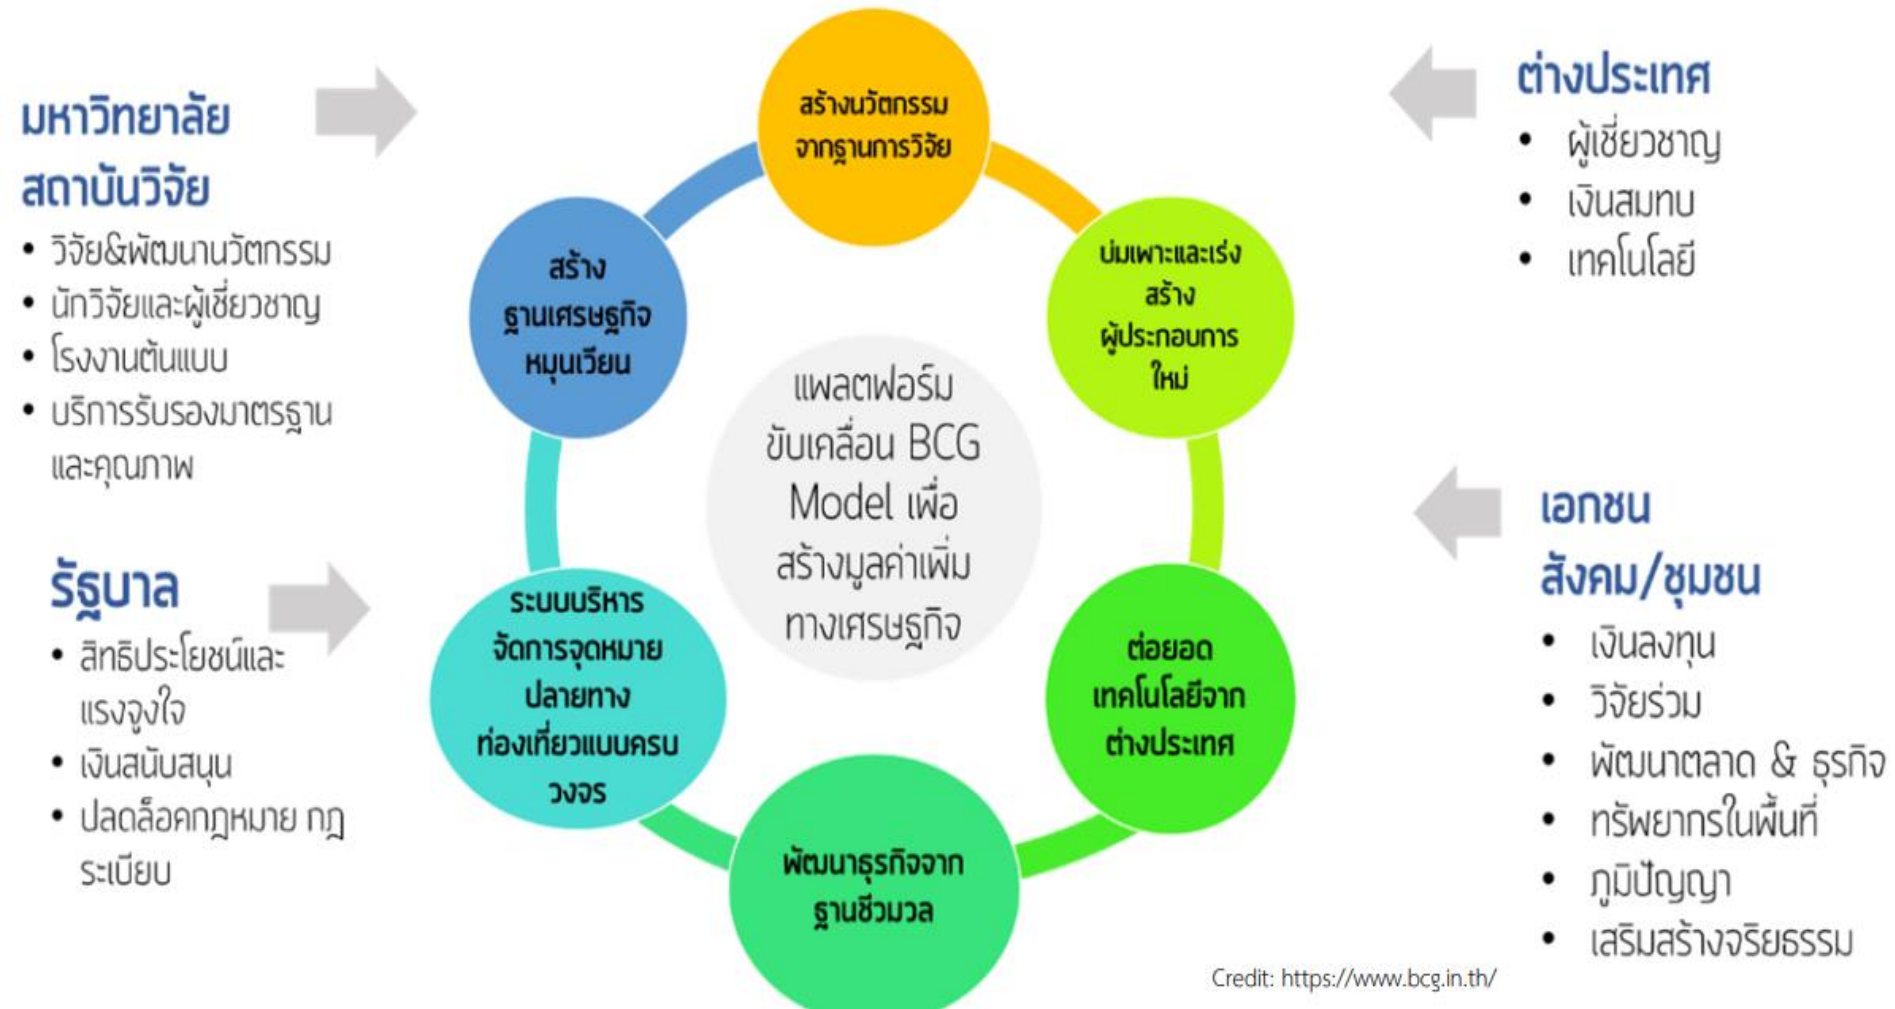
มหาวิทยาลัย
สถาบันวิจัย
• วิจัย&พัฒนานวัตกรรม
• นักวิจัยและผู้เชี่ยวชาญ
• โรงงานต้นแบบ
• บริการรับรองมาตรฐานและคุณภาพ

รัฐบาล
• สิทธิประโยชน์และแรงจูงใจ
• เงินสนับสนุน
• ปลดล็อคกฎหมาย กฎระเบียบ

สร้างนวัตกรรมจากฐานการวิจัย

บ่มเพาะและเร่งสร้างผู้ประกอบการใหม่

ต่อยอดเทคโนโลยีจากต่างประเทศ

พัฒนาธุรกิจจากฐานชีวมวล

ระบบบริหารจัดการจุดหมายปลายทางท่องเที่ยวแบบครบวงจร

สร้างฐานเศรษฐกิจหมุนเวียน

แพลตฟอร์มขับเคลื่อน BCG Model เพื่อสร้างมูลค่าเพิ่มทางเศรษฐกิจ

ต่างประเทศ
• ผู้เชี่ยวชาญ
• เงินสมทบ
• เทคโนโลยี

เอกชน
สังคม/ชุมชน
• เงินลงทุน
• วิจัยร่วม
• พัฒนาตลาด & ธุรกิจ
• ทรัพยากรในพื้นที่
• ภูมิปัญญา
• เสริมสร้างจริยธรรม

Credit: https://www.bcg.in.th/